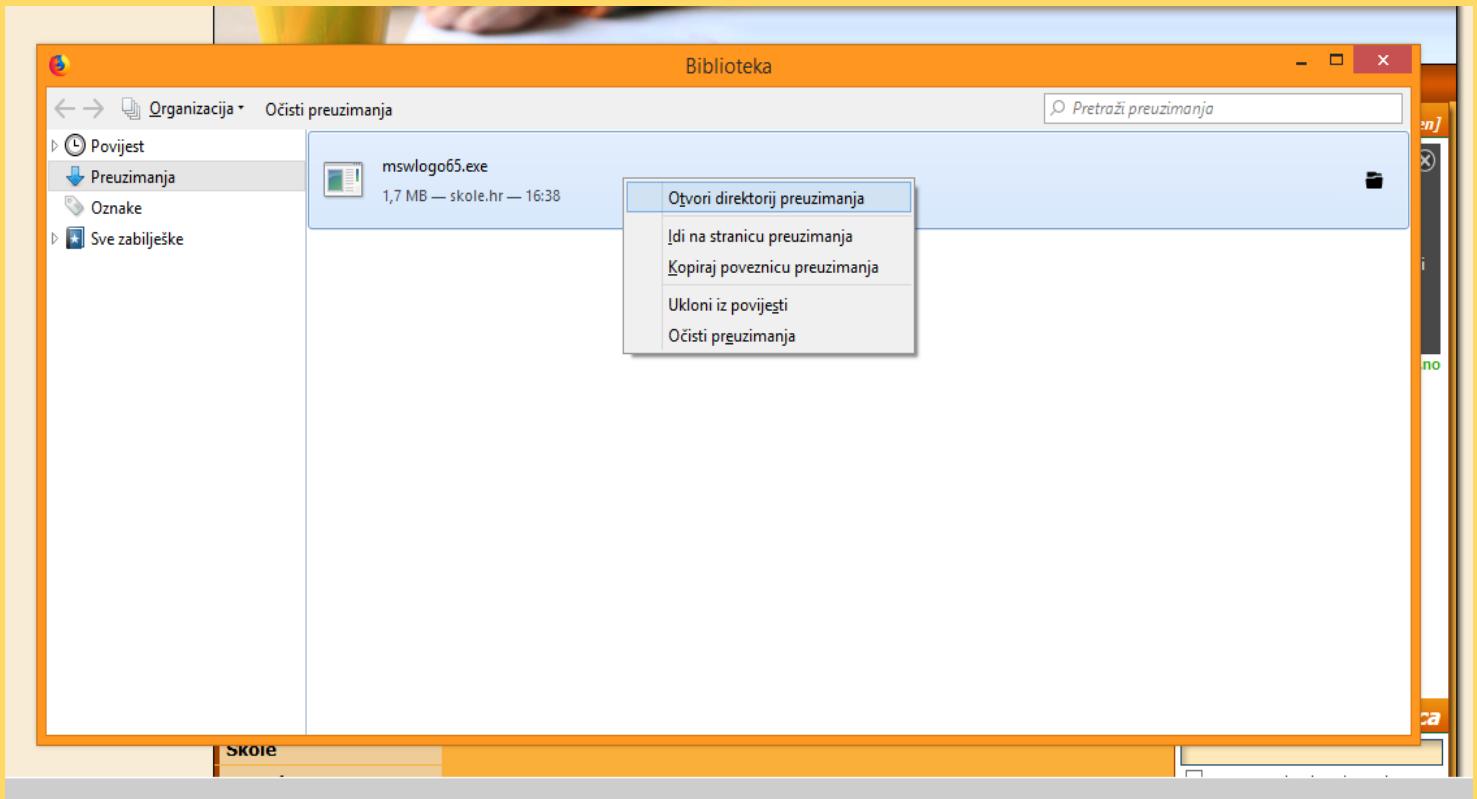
Biblioteka

Organizacija Očisti preuzimanja

Pretraži preuzimanja

Povijest
Preuzimanja
Oznake
Sve zabilješke

mswlogo65.exe
1,7 MB — skole.hr — 16:38

Otvori direktorij preuzimanja
Idi na stranicu preuzimanja
Kopiraj poveznicu preuzimanja
Ukloni iz povijesti
Očisti preuzimanja

en]
no
ca
Škole